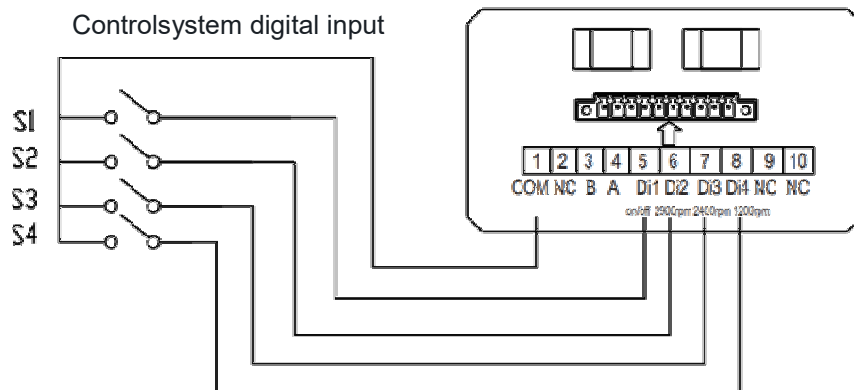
Controlsystem digital input

S1
S2
S3
S4

| 1 | 2 | 3 | 4 | 5 | 6 | 7 | 8 | 9 | 10 |
|---|---|---|---|---|---|---|---|---|---|
| COM | NC | B | A | Di1 | Di2 | Di3 | Di4 | NC | NC |

on/off 2900rpm 2400rpm 1200rpm